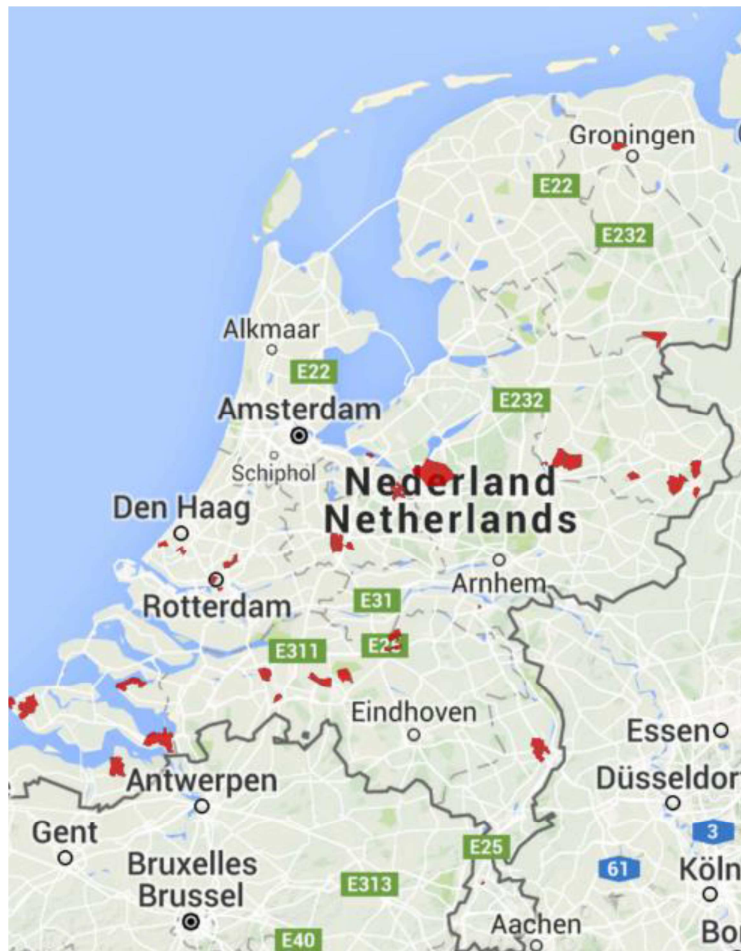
Groningen
E22
E232
Alkmaar
E22
E232
Amsterdam
Schiphol
Nederland
Netherlands
Den Haag
Arnhem
Rotterdam
E31
E311
E25
Eindhoven
Essen
Antwerpen
Düsseldor
Gent
3
Bruxelles
Brussel
E25
61
Köln
E313
E40
Aachen
Bo